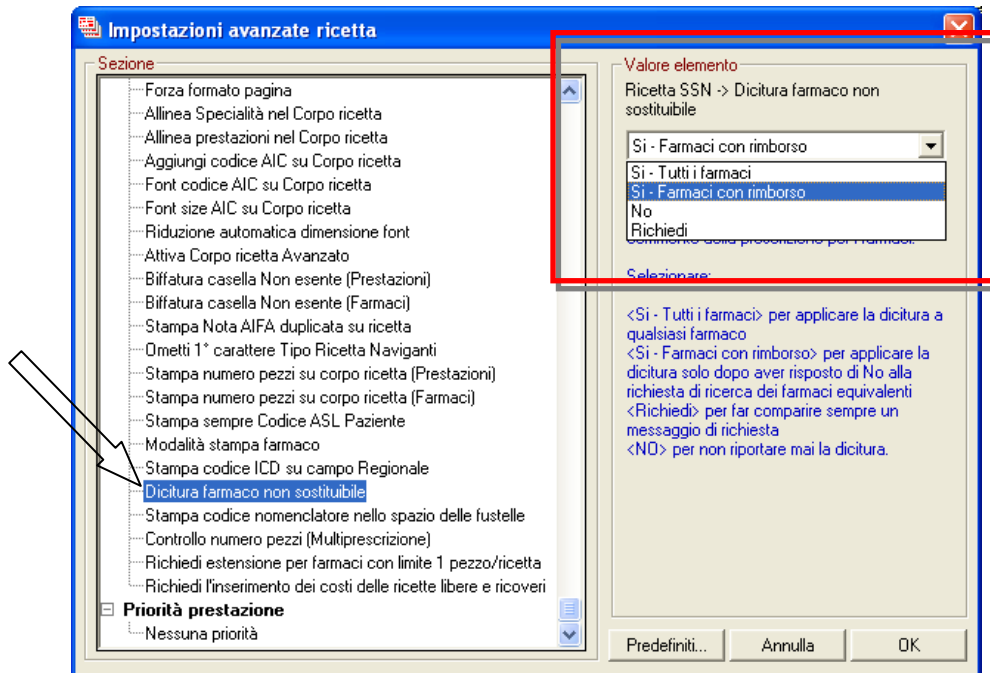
Impostazioni avanzate ricetta

Sezione

Forza formato pagina
Allinea Specialità nel Corpo ricetta
Allinea prestazioni nel Corpo ricetta
Aggiungi codice AIC su Corpo ricetta
Font codice AIC su Corpo ricetta
Font size AIC su Corpo ricetta
Riduzione automatica dimensione font
Attiva Corpo ricetta Avanzato
Biffatura casella Non esente (Prestazioni)
Biffatura casella Non esente (Farmaci)
Stampa Nota AIFA duplicata su ricetta
Ometti 1° carattere Tipo Ricetta Naviganti
Stampa numero pezzi su corpo ricetta (Prestazioni)
Stampa numero pezzi su corpo ricetta (Farmaci)
Stampa sempre Codice ASL Paziente
Modalità stampa farmaco
Stampa codice ICD su campo Regionale
Dicitura farmaco non sostituibile
Stampa codice nomenclatore nello spazio delle fustelle
Controllo numero pezzi (Multiprescrizione)
Richiedi estensione per farmaci con limite 1 pezzo/ricetta
Richiedi l'inserimento dei costi delle ricette libere e ricoveri
Priorità prestazione
Nessuna priorità

Valore elemento

Ricetta SSN -> Dicitura farmaco non sostituibile

Si - Farmaci con rimborso
Si - Tutti i farmaci
Si - Farmaci con rimborso
No
Richiedi

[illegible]

Selezionare:

<Si - Tutti i farmaci> per applicare la dicitura a qualsiasi farmaco
<Si - Farmaci con rimborso> per applicare la dicitura solo dopo aver risposto di No alla richiesta di ricerca dei farmaci equivalenti
<Richiedi> per far comparire sempre un messaggio di richiesta
<NO> per non riportare mai la dicitura.

Predefiniti... Annulla OK